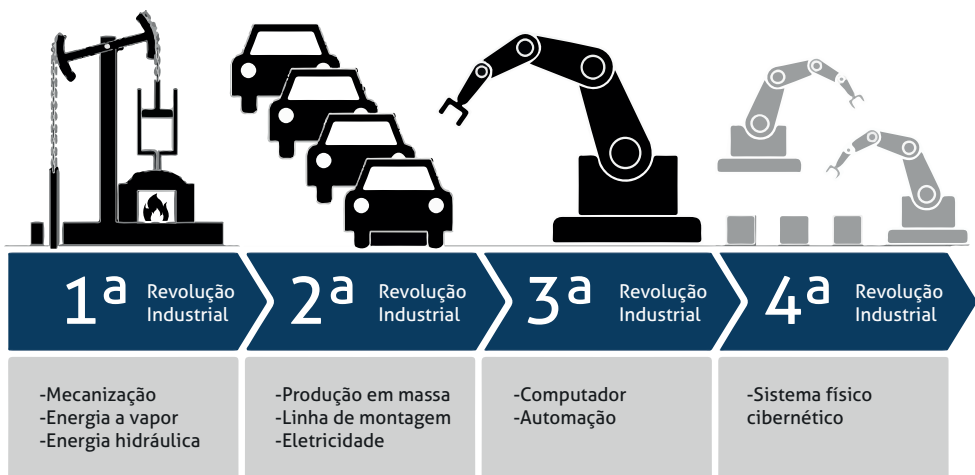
1ª Revolução Industrial

2ª Revolução Industrial

3ª Revolução Industrial

4ª Revolução Industrial

-Mecanização
-Energia a vapor
-Energia hidráulica

-Produção em massa
-Linha de montagem
-Eletricidade

-Computador
-Automação

-Sistema físico cibernético